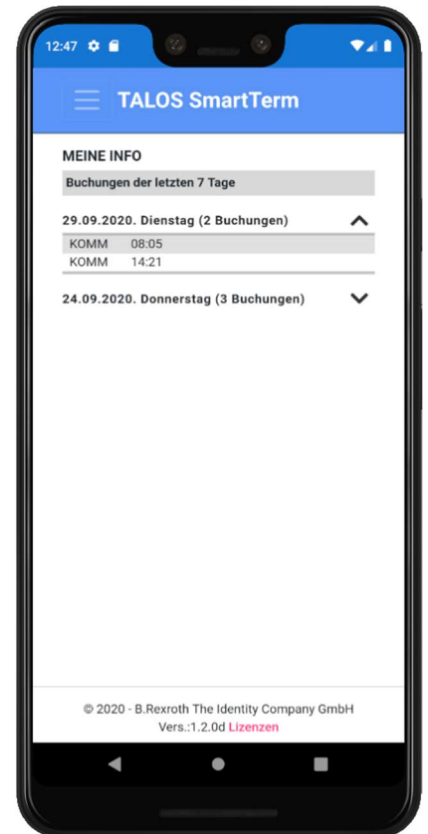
12:47

TALOS SmartTerm

MEINE INFO

Buchungen der letzten 7 Tage

29.09.2020. Dienstag (2 Buchungen)

| | |
|---|---|
| KOMM | 08:05 |
| KOMM | 14:21 |

24.09.2020. Donnerstag (3 Buchungen)

© 2020 - B.Rexroth The Identity Company GmbH
Vers.:1.2.0d Lizenzen